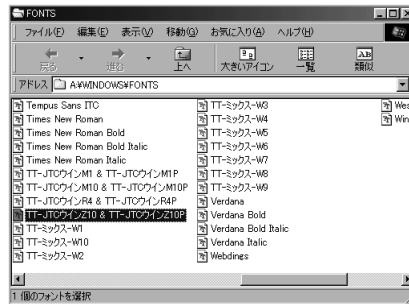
FONTS

ファイル(F) 編集(E) 表示(V) 移動(G) お気に入り(A) ヘルプ(H)

戻る 進む 上へ 大きいアイコン 一覧 類似

アドレス A:¥WINDOWS¥FONTS

Tempus Sans ITC
Times New Roman
Times New Roman Bold
Times New Roman Bold Italic
Times New Roman Italic
TT-JTCウインM1 & TT-JTCウインM1P
TT-JTCウインM10 & TT-JTCウインM10P
TT-JTCウインR4 & TT-JTCウインR4P
TT-JTCウインZ10 & TT-JTCウインZ10P
TT-ミックス-W1
TT-ミックス-W10
TT-ミックス-W2

TT-ミックス-W3
TT-ミックス-W4
TT-ミックス-W5
TT-ミックス-W6
TT-ミックス-W7
TT-ミックス-W8
TT-ミックス-W9
Verdana
Verdana Bold
Verdana Bold Italic
Verdana Italic
Webdings

Wes
Win

1 個のフォントを選択